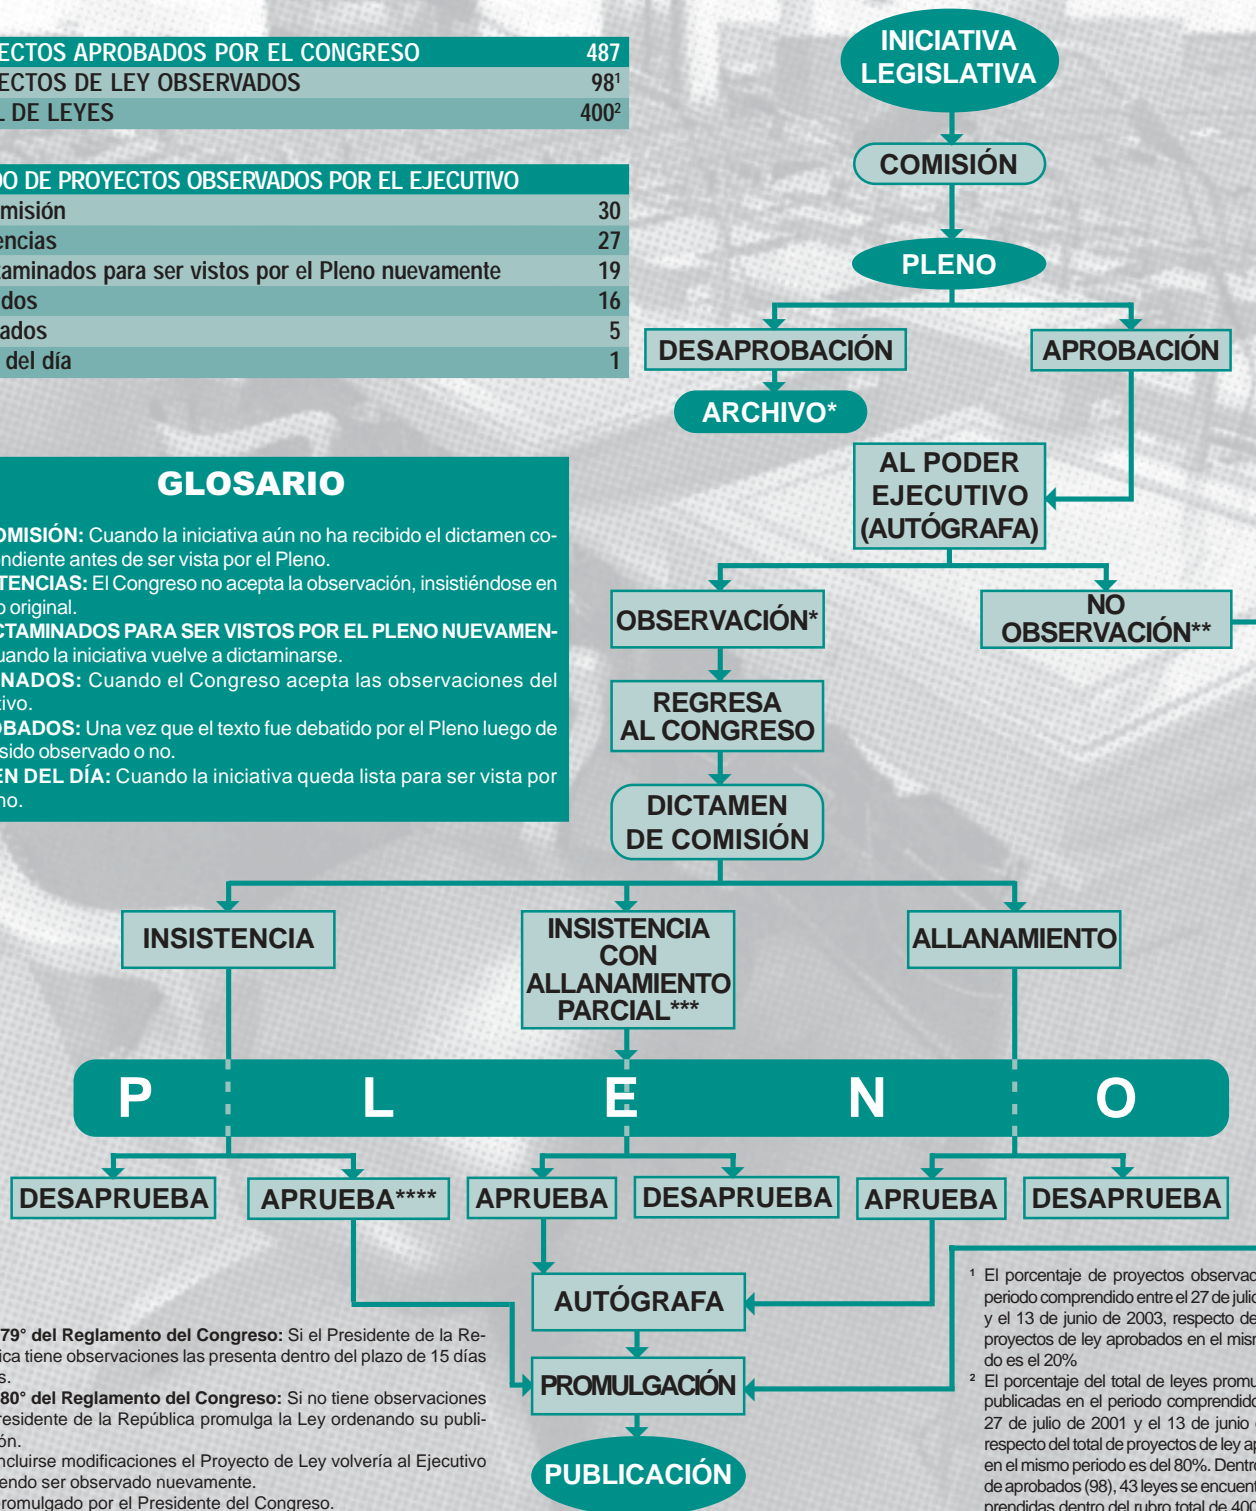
ECTOS APROBADOS POR EL CONGRESO 487
ECTOS DE LEY OBSERVADOS $98^1$
L DE LEYES $400^2$

| DO DE PROYECTOS OBSERVADOS POR EL EJECUTIVO | |
|---|---|
| misión | 30 |
| encias | 27 |
| aminados para ser vistos por el Pleno nuevamente | 19 |
| dos | 16 |
| ados | 5 |
| del día | 1 |

GLOSARIO

OMISIÓN: Cuando la iniciativa aún no ha recibido el dictamen correspondiente antes de ser vista por el Pleno.
TENCIAS: El Congreso no acepta la observación, insistiéndose en o original.
CTAMINADOS PARA SER VISTOS POR EL PLENO NUEVAMENuando la iniciativa vuelve a dictaminarse.
NADOS: Cuando el Congreso acepta las observaciones del tivo.
OBADOS: Una vez que el texto fue debatido por el Pleno luego de sido observado o no.
EN DEL DÍA: Cuando la iniciativa queda lista para ser vista por no.

INICIATIVA LEGISLATIVA
COMISIÓN
PLENO
DESAPROBACIÓN
APROBACIÓN
ARCHIVO*
AL PODER EJECUTIVO (AUTÓGRAFA)
OBSERVACIÓN*
NO OBSERVACIÓN**
REGRESA AL CONGRESO
DICTAMEN DE COMISIÓN
INSISTENCIA
INSISTENCIA CON ALLANAMIENTO PARCIAL***
ALLANAMIENTO
P L E N O
DESAPRUEBA
APRUEBA****
APRUEBA
DESAPRUEBA
APRUEBA
DESAPRUEBA
AUTÓGRAFA
PROMULGACIÓN
PUBLICACIÓN

79° del Reglamento del Congreso: Si el Presidente de la República tiene observaciones las presenta dentro del plazo de 15 días s.
80° del Reglamento del Congreso: Si no tiene observaciones residente de la República promulga la Ley ordenando su publiión.
ncluirse modificaciones el Proyecto de Ley volvería al Ejecutivo endo ser observado nuevamente.
romulgado por el Presidente del Congreso.

¹ El porcentaje de proyectos observad periodo comprendido entre el 27 de julio y el 13 de junio de 2003, respecto de proyectos de ley aprobados en el mism do es el 20%
² El porcentaje del total de leyes promu publicadas en el periodo comprendido 27 de julio de 2001 y el 13 de junio respecto del total de proyectos de ley ap en el mismo periodo es del 80%. Dentro de aprobados (98), 43 leyes se encuen prendidas dentro del rubro total de 40